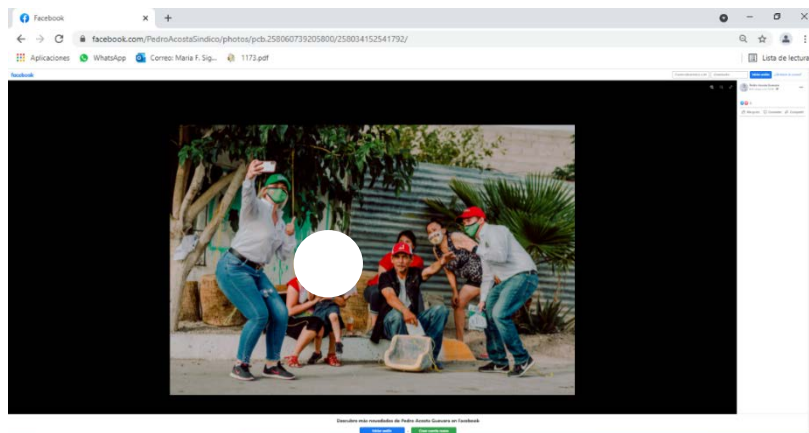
Facebook

facebook.com/PedroAcostaSindico/photos/pcb.258060739205800/258034152541792/

Aplicaciones WhatsApp Correo: Maria F. Sig... 1173.pdf

Lista de lectura

facebook

Descubre más novedades de Pedro Acosta Guevara en Facebook

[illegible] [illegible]